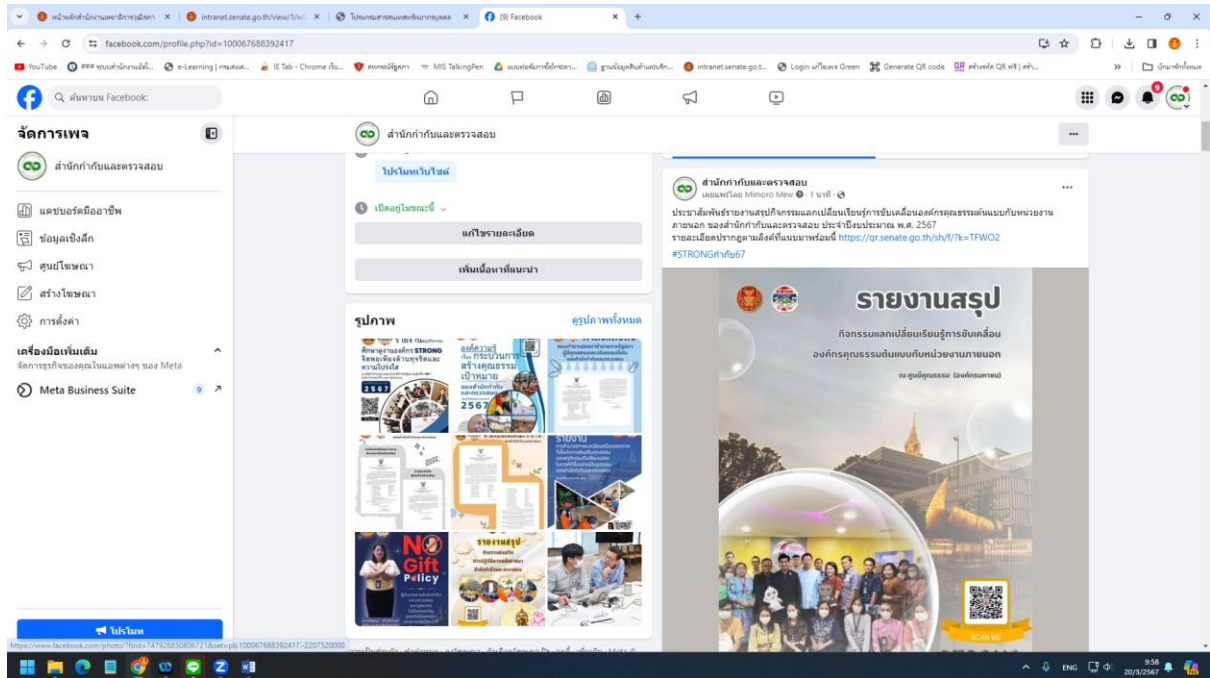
หน้าหลักสำนักงานเลขาธิการวุฒิสภา × | intranet.senate.go.th/view/1/ × | โปรแกรมสารสนเทศเพื่อการบุคคล × | (9) Facebook ×

facebook.com/profile.php?id=100067688392417

YouTube | e-Learning | IE Tab - Chrome | MIS TalkingPen | intranet.senate.go.t... | Login | Generate QR code | สร้างคิวอาร์ QR | บุ๊กมาร์กทั้งหมด

ค้นหาบน Facebook

จัดการเพจ

สำนักกำกับและตรวจสอบ

แดชบอร์ดมืออาชีพ

ข้อมูลเชิงลึก

ศูนย์โฆษณา

สร้างโฆษณา

การตั้งค่า

เครื่องมือเพิ่มเติม

จัดการธุรกิจของคุณในแอพต่างๆ ของ Meta

Meta Business Suite 9

โปรโมท

สำนักกำกับและตรวจสอบ

โปรโมทเว็บไซต์

เปิดอยู่ในขณะนี้

แก้ไขรายละเอียด

เพิ่มเนื้อหาที่แนะนำ

รูปภาพ

ดูรูปภาพทั้งหมด

STRONG

2567

องค์ความรู้ เรื่อง กระบวนการสร้างคุณธรรมเป้าหมาย

2567

รายงาน

NO Gift Policy

รายงานสรุป

สำนักกำกับและตรวจสอบ

เผยแพร่โดย Mimoro Mew · 1 นาที

ประชาสัมพันธ์รายงานสรุปกิจกรรมแลกเปลี่ยนเรียนรู้การขับเคลื่อนองค์กรคุณธรรมต้นแบบกับหน่วยงานภายนอก ของสำนักกำกับและตรวจสอบ ประจำปีงบประมาณ พ.ศ. 2567

รายละเอียดปรากฏตามลิงก์ที่แนบมาพร้อมนี้ https://qr.senate.go.th/sh/f/?k=TFWO2

#STRONGกำกับ67

รายงานสรุป

กิจกรรมแลกเปลี่ยนเรียนรู้การขับเคลื่อน

องค์กรคุณธรรมต้นแบบกับหน่วยงานภายนอก

ณ ศูนย์คุณธรรม (องค์การมหาชน)

SCAN ME

https://www.facebook.com/photo/?fbid=747928850806721&set=pb.100067688392417.-2207520000

ENG 9:58 20/3/2567